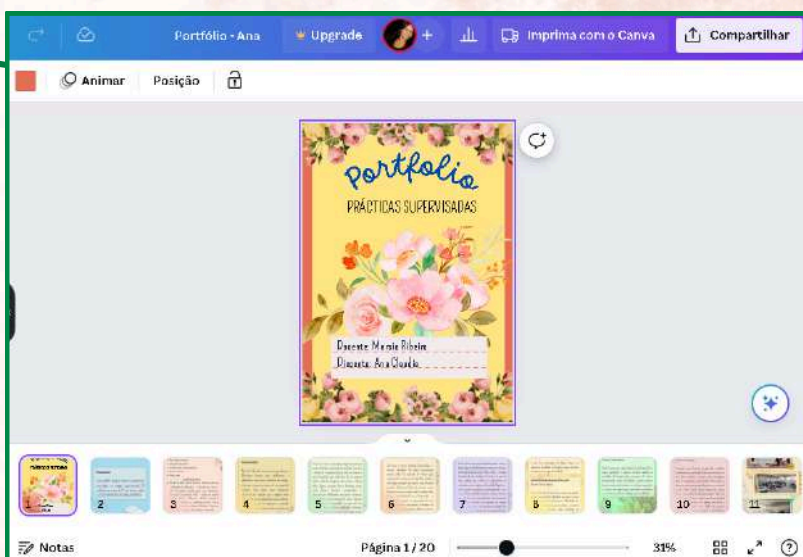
Portfólio - Ana
Upgrade
+
Imprima com o Canva
Compartilhar
Animar
Posição

Portfolio
PRÁCTICAS SUPERVISADAS

Docente: Mariaie Ribeira
Discente: Ana Claudia

2
3
4
5
6
7
8
9
10
11

Notas
Página 1 / 20
31%
?